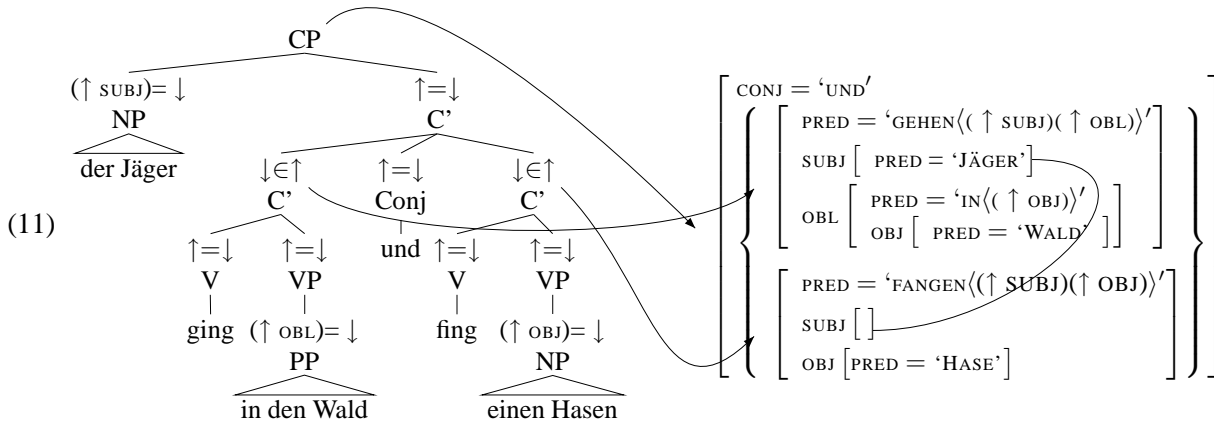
(11)

CP

$(\uparrow$ SUBJ$)=\downarrow$
NP
der Jäger

$\uparrow=\downarrow$
C'

$\downarrow\in\uparrow$
C'

$\uparrow=\downarrow$
Conj
und

$\downarrow\in\uparrow$
C'

$\uparrow=\downarrow$
V
ging

$\uparrow=\downarrow$
VP
$(\uparrow$ OBL$)=\downarrow$
PP
in den Wald

$\uparrow=\downarrow$
V
fing

$\uparrow=\downarrow$
VP
$(\uparrow$ OBJ$)=\downarrow$
NP
einen Hasen

CONJ = 'UND'
PRED = 'GEHEN$\langle(\uparrow$ SUBJ$)(\uparrow$ OBL$)\rangle$'
SUBJ [ PRED = 'JÄGER' ]
OBL [ PRED = 'IN$\langle(\uparrow$ OBJ$)\rangle$' OBJ [ PRED = 'WALD' ] ]
PRED = 'FANGEN$\langle(\uparrow$ SUBJ$)(\uparrow$ OBJ$)\rangle$'
SUBJ [ ]
OBJ [ PRED = 'HASE' ]